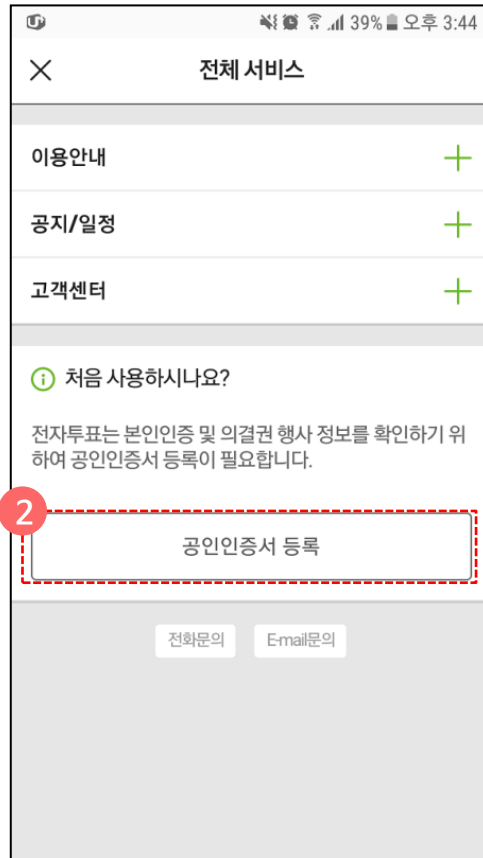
39% 오후 3:44

×

전체 서비스

이용안내 +

공지/일정 +

고객센터 +

ⓘ 처음 사용하시나요?

전자투표는 본인인증 및 의결권 행사 정보를 확인하기 위하여 공인인증서 등록이 필요합니다.

2

공인인증서 등록

전화문의

E-mail문의